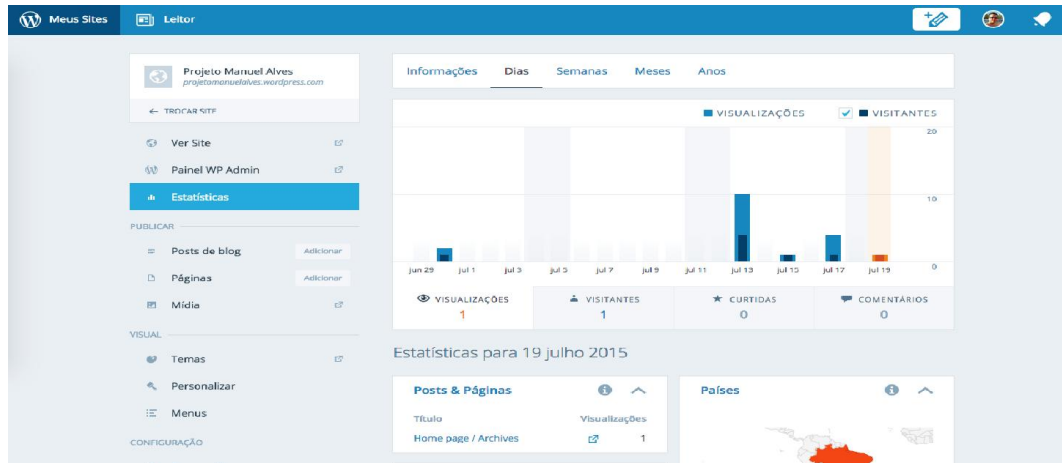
Meus Sites
Leitor

Projeto Manuel Alves
projetomanuelalves.wordpress.com

← TROCAR SITE

Ver Site
Painel WP Admin
Estatísticas

PUBLICAR

Posts de blog Adicionar
Páginas Adicionar
Mídia

VISUAL

Temas
Personalizar
Menus

CONFIGURAÇÃO

Informações Dias Semanas Meses Anos

VISUALIZAÇÕES VISITANTES

20
10
0

jun 29 jul 1 jul 3 jul 5 jul 7 jul 9 jul 11 jul 13 jul 15 jul 17 jul 19

VISUALIZAÇÕES 1
VISITANTES 1
CURTIDAS 0
COMENTÁRIOS 0

Estatísticas para 19 julho 2015

Posts & Páginas
Título Visualizações
Home page / Archives 1

Países